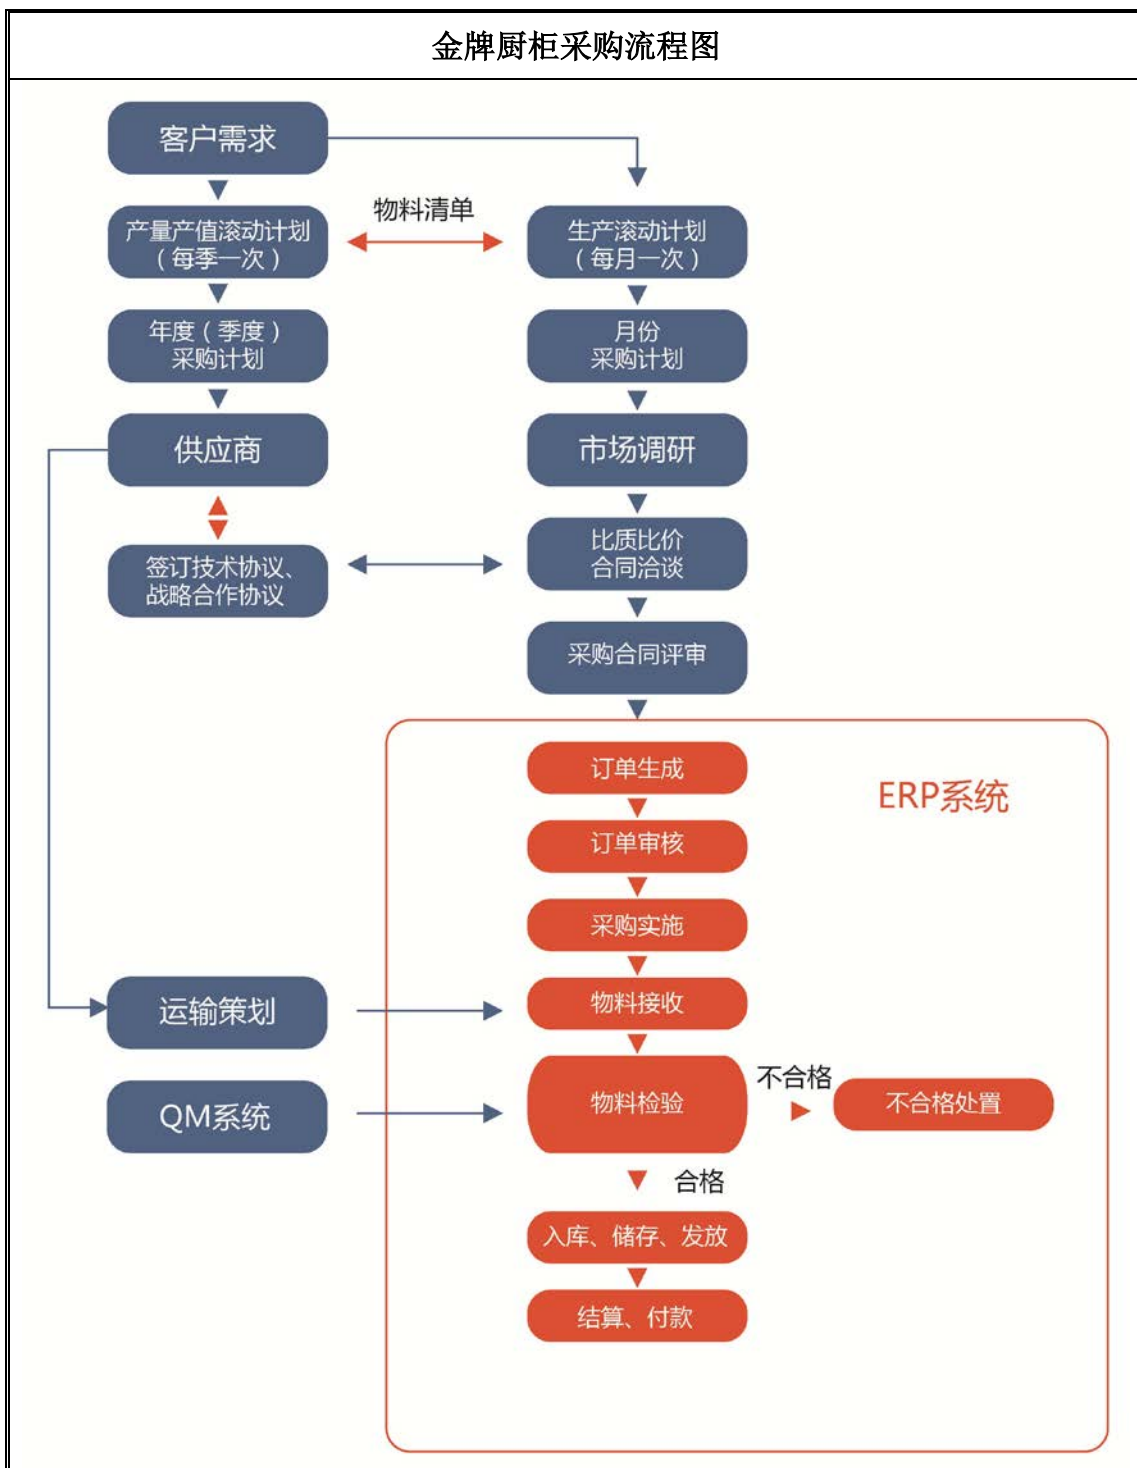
金牌厨柜采购流程图

客户需求

产量产值滚动计划（每季一次）

物料清单

生产滚动计划（每月一次）

年度（季度）采购计划

月份采购计划

供应商

市场调研

签订技术协议、战略合作协议

比质比价合同洽谈

采购合同评审

ERP系统

订单生成

订单审核

采购实施

运输策划

物料接收

QM系统

物料检验

不合格

不合格处置

合格

入库、储存、发放

结算、付款